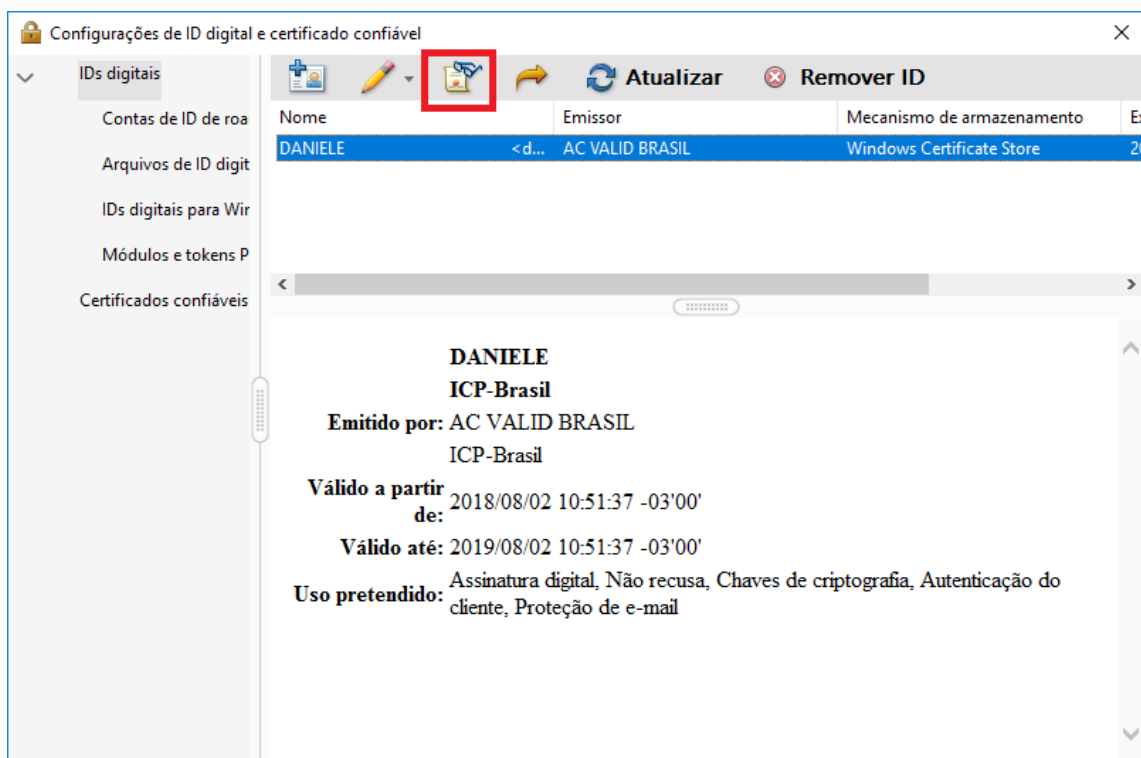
Configurações de ID digital e certificado confiável

IDs digitais

Contas de ID de roa

Arquivos de ID digit

IDs digitais para Wir

Módulos e tokens P

Certificados confiáveis

Atualizar   Remover ID

| Nome | | Emissor | Mecanismo de armazenamento | E |
|---|---|---|---|---|
| DANIELE | <d... | AC VALID BRASIL | Windows Certificate Store | 2 |

DANIELE
ICP-Brasil
Emitido por: AC VALID BRASIL
ICP-Brasil
Válido a partir de: 2018/08/02 10:51:37 -03'00'
Válido até: 2019/08/02 10:51:37 -03'00'
Uso pretendido: Assinatura digital, Não recusa, Chaves de criptografia, Autenticação do cliente, Proteção de e-mail